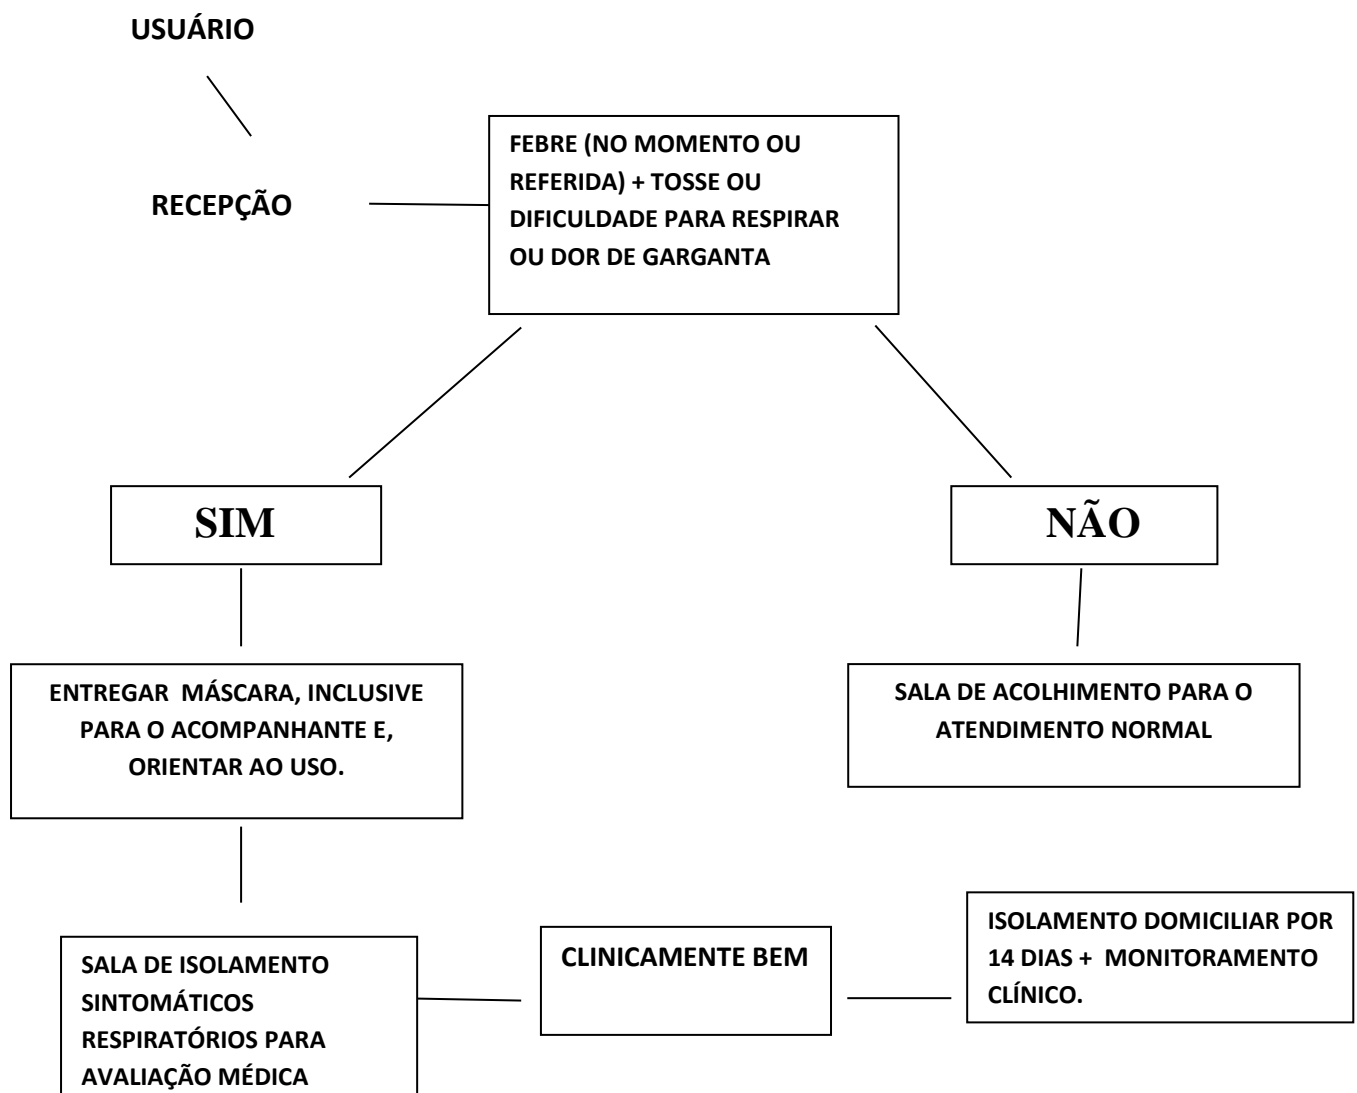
USUÁRIO

RECEPÇÃO

FEBRE (NO MOMENTO OU REFERIDA) + TOSSE OU DIFICULDADE PARA RESPIRAR OU DOR DE GARGANTA

SIM

NÃO

ENTREGAR MÁSCARA, INCLUSIVE PARA O ACOMPANHANTE E, ORIENTAR AO USO.

SALA DE ACOLHIMENTO PARA O ATENDIMENTO NORMAL

SALA DE ISOLAMENTO SINTOMÁTICOS RESPIRATÓRIOS PARA AVALIAÇÃO MÉDICA

CLINICAMENTE BEM

ISOLAMENTO DOMICILIAR POR 14 DIAS + MONITORAMENTO CLÍNICO.